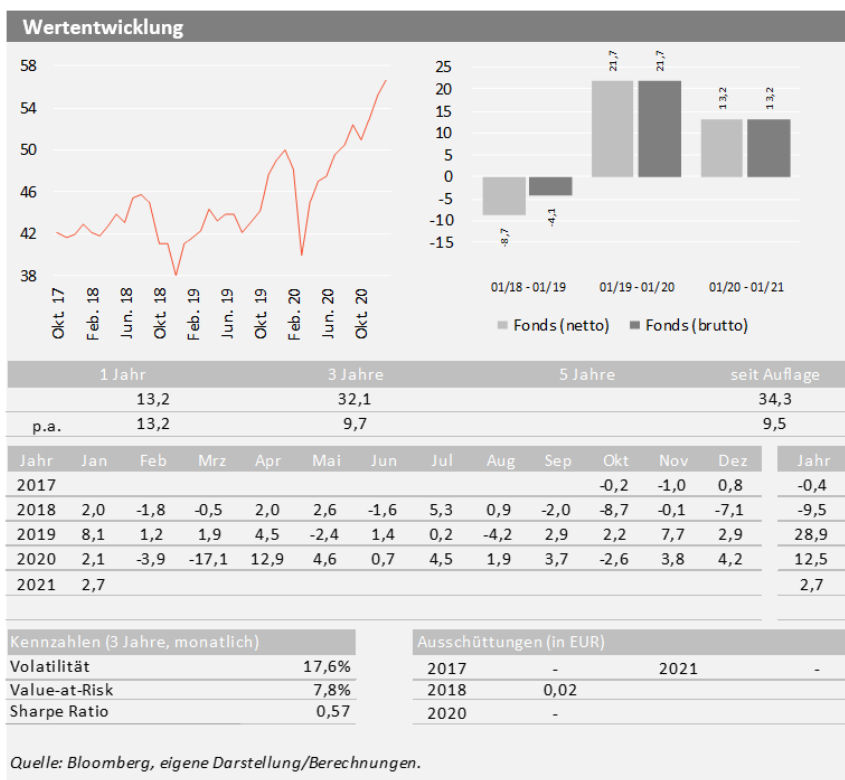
Wertentwicklung

58
54
50
46
42
38

Okt. 17
Feb. 18
Jun. 18
Okt. 18
Feb. 19
Jun. 19
Okt. 19
Feb. 20
Jun. 20
Okt. 20

25
20
15
10
5
0
-5
-10
-15

-8,7
-4,1
21,7
21,7
13,2
13,2

01/18 - 01/19
01/19 - 01/20
01/20 - 01/21

Fonds (netto) Fonds (brutto)

| | 1 Jahr | 3 Jahre | 5 Jahre | seit Auflage |
|---|---|---|---|---|
| | 13,2 | 32,1 | | 34,3 |
| p.a. | 13,2 | 9,7 | | 9,5 |

| Jahr | Jan | Feb | Mrz | Apr | Mai | Jun | Jul | Aug | Sep | Okt | Nov | Dez | Jahr |
|---|---|---|---|---|---|---|---|---|---|---|---|---|---|
| 2017 | | | | | | | | | | -0,2 | -1,0 | 0,8 | -0,4 |
| 2018 | 2,0 | -1,8 | -0,5 | 2,0 | 2,6 | -1,6 | 5,3 | 0,9 | -2,0 | -8,7 | -0,1 | -7,1 | -9,5 |
| 2019 | 8,1 | 1,2 | 1,9 | 4,5 | -2,4 | 1,4 | 0,2 | -4,2 | 2,9 | 2,2 | 7,7 | 2,9 | 28,9 |
| 2020 | 2,1 | -3,9 | -17,1 | 12,9 | 4,6 | 0,7 | 4,5 | 1,9 | 3,7 | -2,6 | 3,8 | 4,2 | 12,5 |
| 2021 | 2,7 | | | | | | | | | | | | 2,7 |

| Kennzahlen (3 Jahre, monatlich) | |
|---|---|
| Volatilität | 17,6% |
| Value-at-Risk | 7,8% |
| Sharpe Ratio | 0,57 |

| Ausschüttungen (in EUR) | | | |
|---|---|---|---|
| 2017 | - | 2021 | - |
| 2018 | 0,02 | | |
| 2020 | - | | |

Quelle: Bloomberg, eigene Darstellung/Berechnungen.